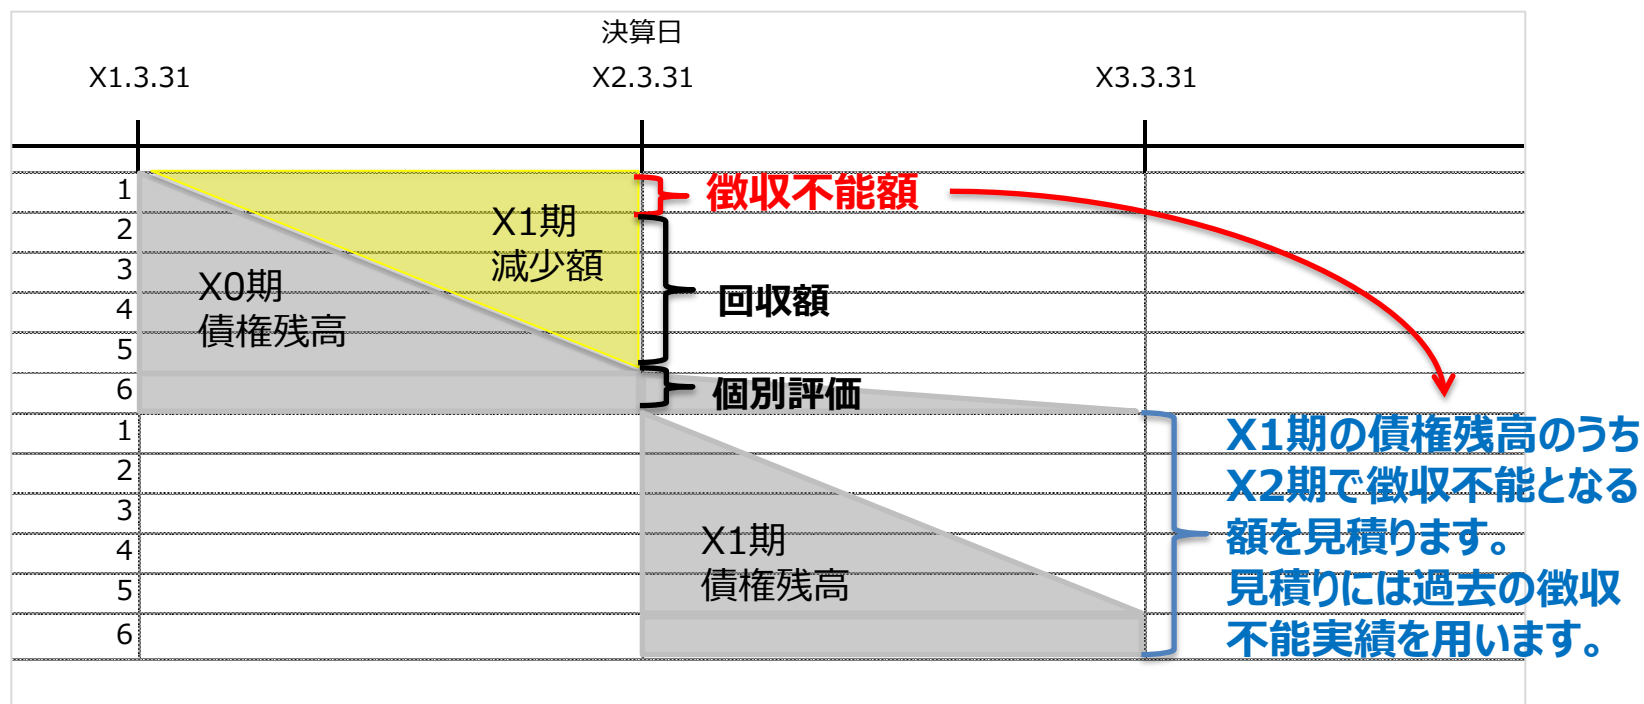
決算日

X1.3.31

X2.3.31

X3.3.31

1
2
3
4
5
6
1
2
3
4
5
6

X1期
減少額

X0期
債権残高

徴収不能額

回収額

個別評価

X1期
債権残高

X1期の債権残高のうちX2期で徴収不能となる額を見積ります。
見積りには過去の徴収不能実績を用います。